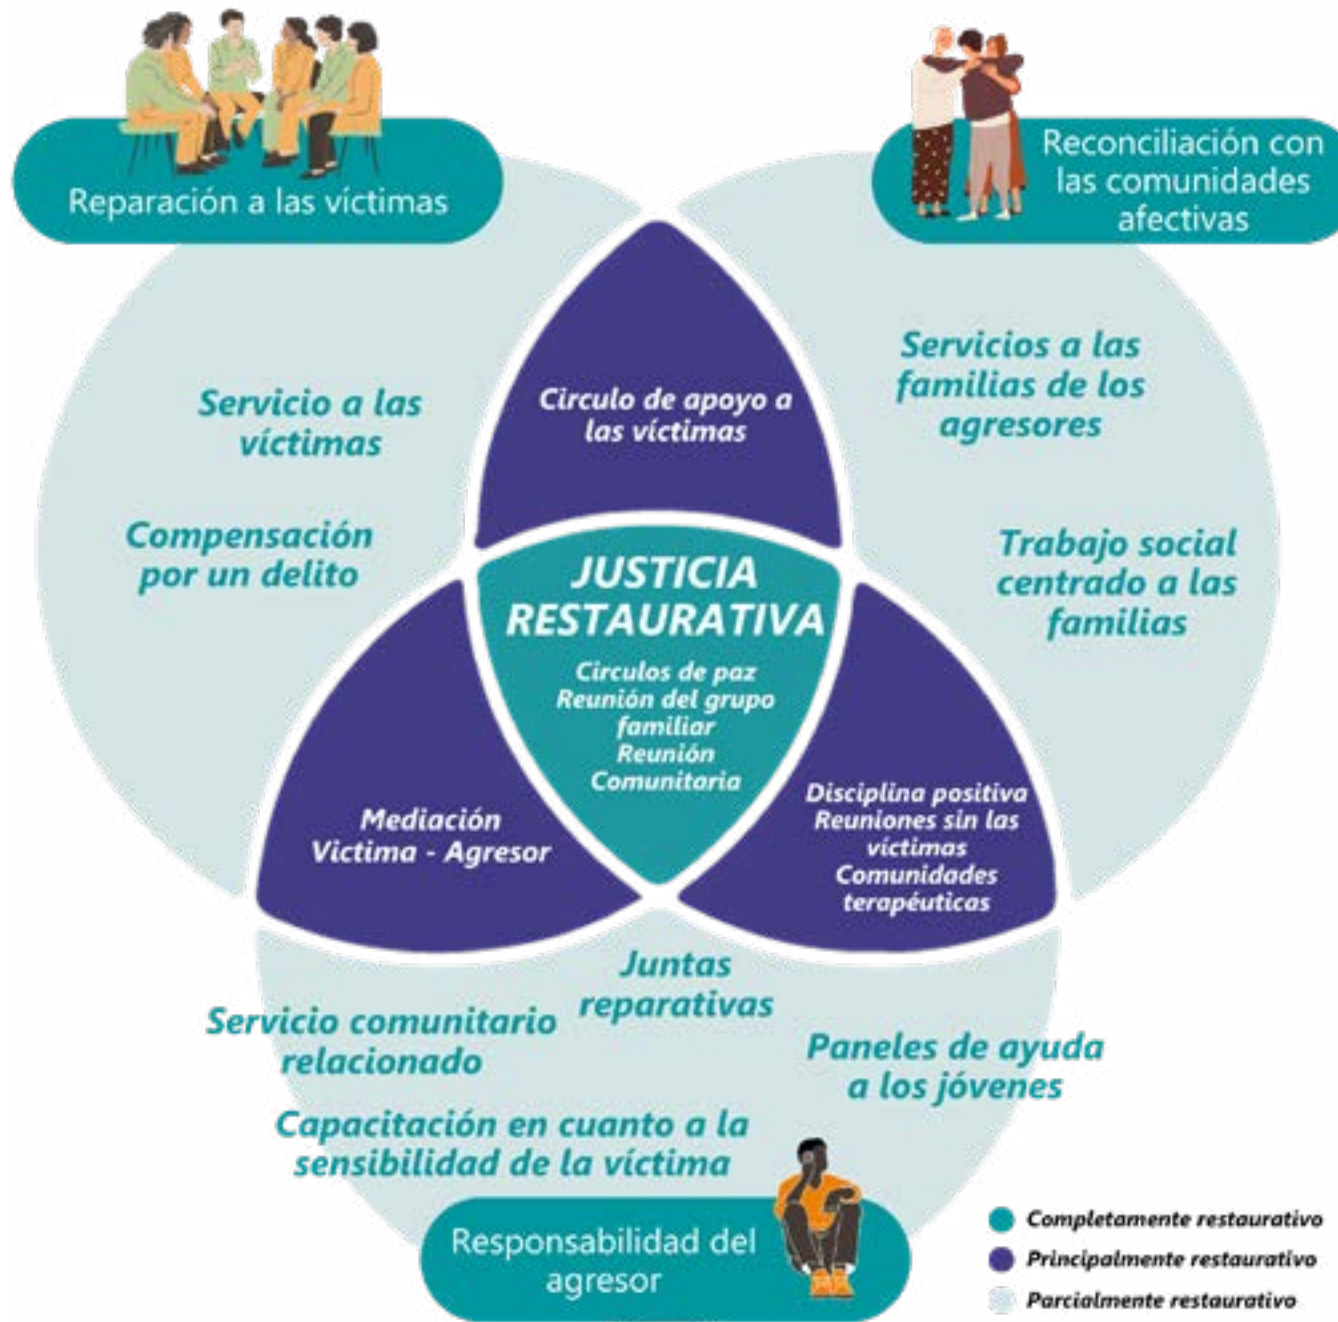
Reparación a las víctimas

Reconciliación con las comunidades afectivas

Servicio a las víctimas

Compensación por un delito

Circulo de apoyo a las víctimas

Servicios a las familias de los agresores

Trabajo social centrado a las familias

JUSTICIA RESTAURATIVA

Circulos de paz
Reunión del grupo familiar
Reunión Comunitaria

Mediación
Victima - Agresor

Disciplina positiva
Reuniones sin las víctimas
Comunidades terapéuticas

Juntas reparativas

Servicio comunitario relacionado

Paneles de ayuda a los jóvenes

Capacitación en cuanto a la sensibilidad de la víctima

Responsabilidad del agresor

Completamente restaurativo
Principalmente restaurativo
Parcialmente restaurativo